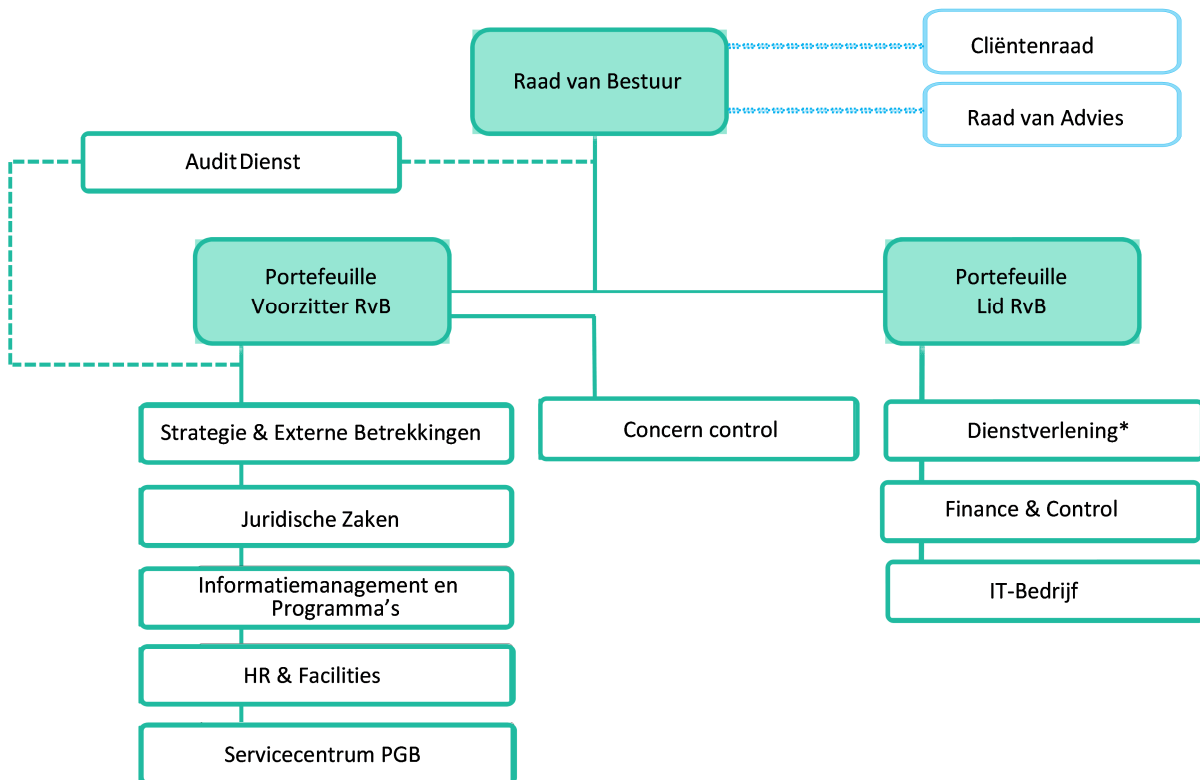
Raad van Bestuur

Cliëntenraad

Raad van Advies

Audit Dienst

Portefeuille Voorzitter RvB

Portefeuille Lid RvB

Strategie & Externe Betrekkingen

Concern control

Dienstverlening*

Juridische Zaken

Finance & Control

Informatiemanagement en Programma’s

IT-Bedrijf

HR & Facilities

Servicecentrum PGB